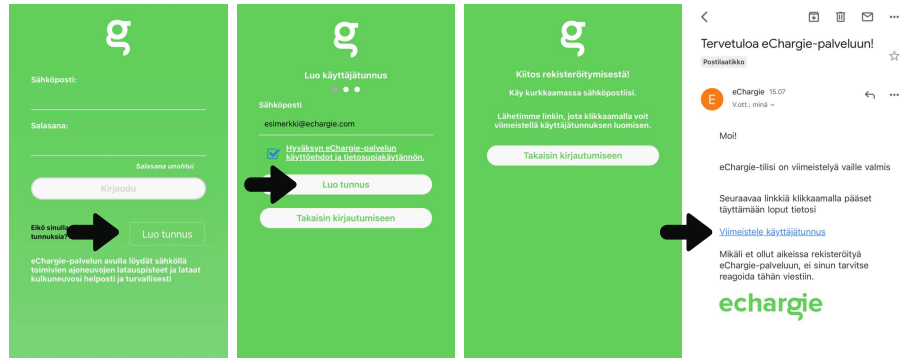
g

Sähköposti:

Salasana:

Salasana unohtui

Kirjaudu

Eikö sinulla tunnuksia?

Luo tunnus

eChargie-palvelun avulla löydät sähköllä toimivien ajoneuvojen latauspisteet ja lataat kulkuneuvosi helposti ja turvallisesti

g

Luo käyttäjätunnus

Sähköposti

esimerkki@echargie.com

Hyväksyn eChargie-palvelun käyttöehdot ja tietosuojakäytännön.

Luo tunnus

Takaisin kirjautumiseen

g

Kiitos rekisteröitymisestä!

Käy kurkkaamassa sähköpostiisi.

Lähetimme linkin, jota klikkaamalla voit viimeistellä käyttäjätunnuksen luomisen.

Takaisin kirjautumiseen

Tervetuloa eChargie-palveluun!

Postilaatikko

E eChargie 15.07
V.ott.: minä

Moi!

eChargie-tilisi on viimeistelyä vaille valmis

Seuraavaa linkkiä klikkaamalla pääset täyttämään loput tietosi

Viimeistele käyttäjätunnus

Mikäli et ollut aikeissa rekisteröityä eChargie-palveluun, ei sinun tarvitse reagoida tähän viestiin.

echargie